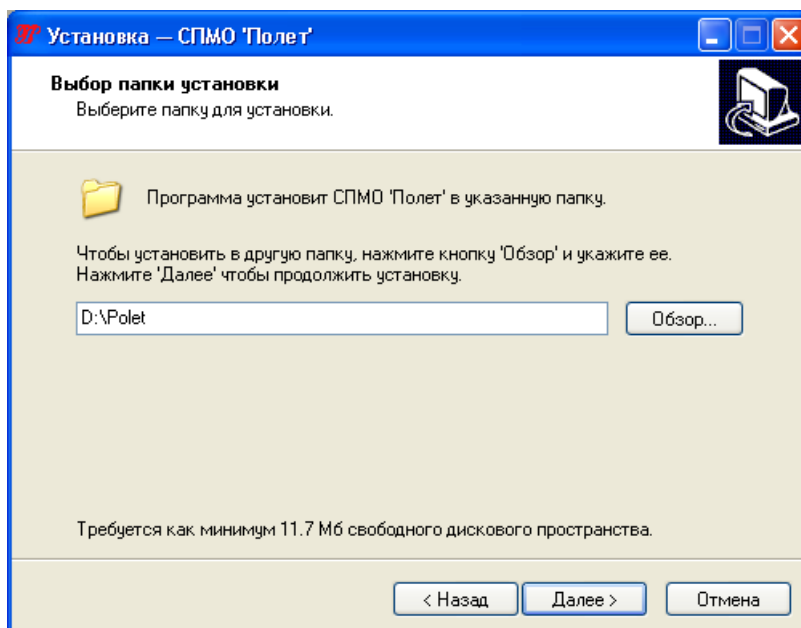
Установка — СПМО 'Полет'

Выбор папки установки
Выберите папку для установки.

Программа установит СПМО 'Полет' в указанную папку.

Чтобы установить в другую папку, нажмите кнопку 'Обзор' и укажите ее.
Нажмите 'Далее' чтобы продолжить установку.

D:\Polet

Обзор...

Требуется как минимум 11.7 Мб свободного дискового пространства.

< Назад

Далее >

Отмена